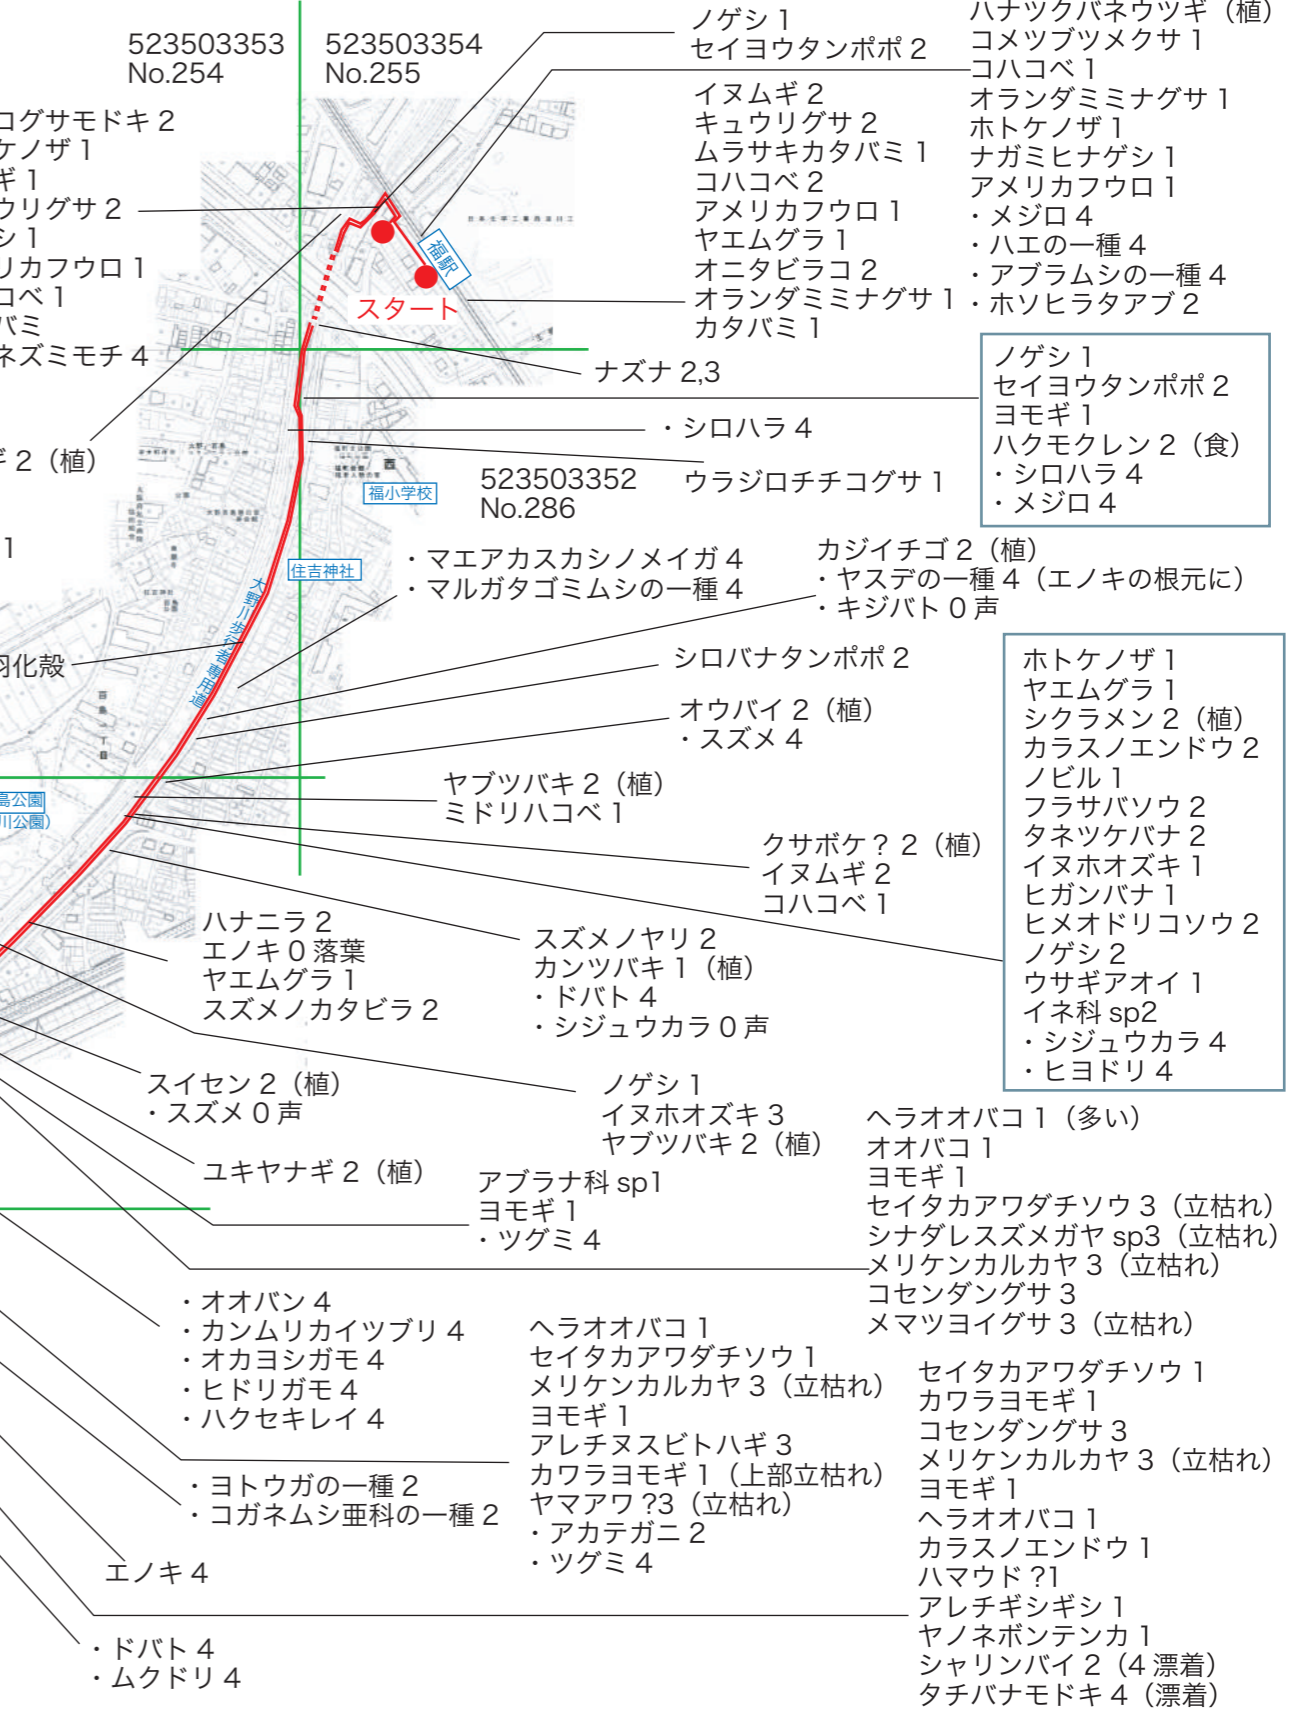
523503353
No.254

523503354
No.255

ノゲシ 1
セイヨウタンポポ 2

ハナツクバネウツギ（植）
コメツブツメクサ 1
コハコベ 1
オランダミミナグサ 1
ホトケノザ 1
ナガミヒナゲシ 1
アメリカフウロ 1
・メジロ 4
・ハエの一種 4
・アブラムシの一種 4
・ホソヒラタアブ 2

イヌムギ 2
キュウリグサ 2
ムラサキカタバミ 1
コハコベ 2
アメリカフウロ 1
ヤエムグラ 1
オニタビラコ 2
オランダミミナグサ 1
カタバミ 1

ログサモドキ 2
ケノザ 1
ギ 1
ウリグサ 2
シ 1
リカフウロ 1
コベ 1
バミ
ネズミモチ 4

福駅

スタート

ナズナ 2,3

ノゲシ 1
セイヨウタンポポ 2
ヨモギ 1
ハクモクレン 2（食）
・シロハラ 4
・メジロ 4

・シロハラ 4

ギ 2（植）

福小学校

523503352
No.286

ウラジロチチコグサ 1

1

住吉神社

・マエアカスカシノメイガ 4
・マルガタゴミムシの一種 4

カジイチゴ 2（植）
・ヤスデの一種 4（エノキの根元に）
・キジバト 0 声

羽化殻

大野川緑陰道路

シロバナタンポポ 2

ホトケノザ 1
ヤエムグラ 1
シクラメン 2（植）
カラスノエンドウ 2
ノビル 1
フラサバソウ 2
タネツケバナ 2
イヌホオズキ 1
ヒガンバナ 1
ヒメオドリコソウ 2
ノゲシ 2
ウサギアオイ 1
イネ科 sp2
・シジュウカラ 4
・ヒヨドリ 4

オウバイ 2（植）
・スズメ 4

島公園
川公園)

ヤブツバキ 2（植）
ミドリハコベ 1

クサボケ？ 2（植）
イヌムギ 2
コハコベ 1

ハナニラ 2
エノキ 0 落葉
ヤエムグラ 1
スズメノカタビラ 2

スズメノヤリ 2
カンツバキ 1（植）
・ドバト 4
・シジュウカラ 0 声

スイセン 2（植）
・スズメ 0 声

ノゲシ 1
イヌホオズキ 3
ヤブツバキ 2（植）

ヘラオオバコ 1（多い）
オオバコ 1
ヨモギ 1
セイタカアワダチソウ 3（立枯れ）
シナダレスズメガヤ sp3（立枯れ）
メリケンカルカヤ 3（立枯れ）
コセンダングサ 3
メマツヨイグサ 3（立枯れ）

ユキヤナギ 2（植）

アブラナ科 sp1
ヨモギ 1
・ツグミ 4

・オオバン 4
・カンムリカイツブリ 4
・オカヨシガモ 4
・ヒドリガモ 4
・ハクセキレイ 4

ヘラオオバコ 1
セイタカアワダチソウ 1
メリケンカルカヤ 3（立枯れ）
ヨモギ 1
アレチヌスビトハギ 3
カワラヨモギ 1（上部立枯れ）
ヤマアワ ?3（立枯れ）
・アカテガニ 2
・ツグミ 4

セイタカアワダチソウ 1
カワラヨモギ 1
コセンダングサ 3
メリケンカルカヤ 3（立枯れ）
ヨモギ 1
ヘラオオバコ 1
カラスノエンドウ 1
ハマウド ?1
アレチギシギシ 1
ヤノネボンテンカ 1
シャリンバイ 2（4 漂着）
タチバナモドキ 4（漂着）

・ヨトウガの一種 2
・コガネムシ亜科の一種 2

エノキ 4

・ドバト 4
・ムクドリ 4